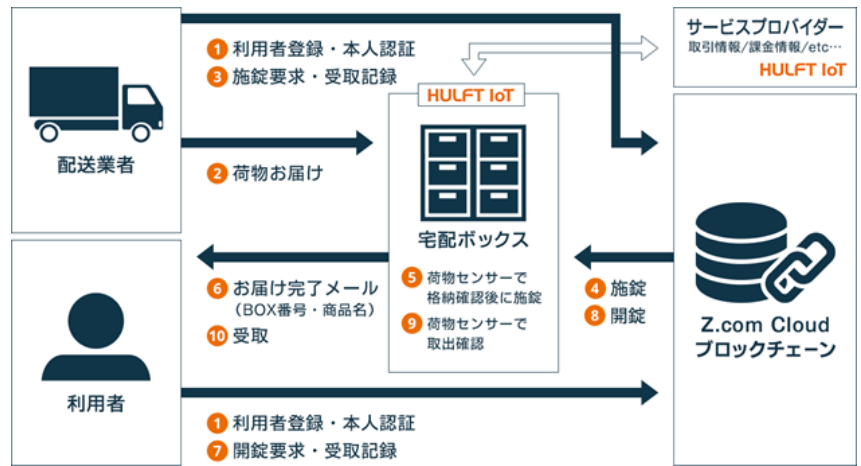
配送業者

1 利用者登録・本人認証
3 施錠要求・受取記録

2 荷物お届け

サービスプロバイダー
取引情報/課金情報/etc…
HULFT IoT

HULFT IoT

宅配ボックス

5 荷物センサーで格納確認後に施錠
9 荷物センサーで取出確認

4 施錠
8 開錠

Z.com Cloud ブロックチェーン

6 お届け完了メール （BOX番号・商品名）
10 受取

利用者

1 利用者登録・本人認証
7 開錠要求・受取記録